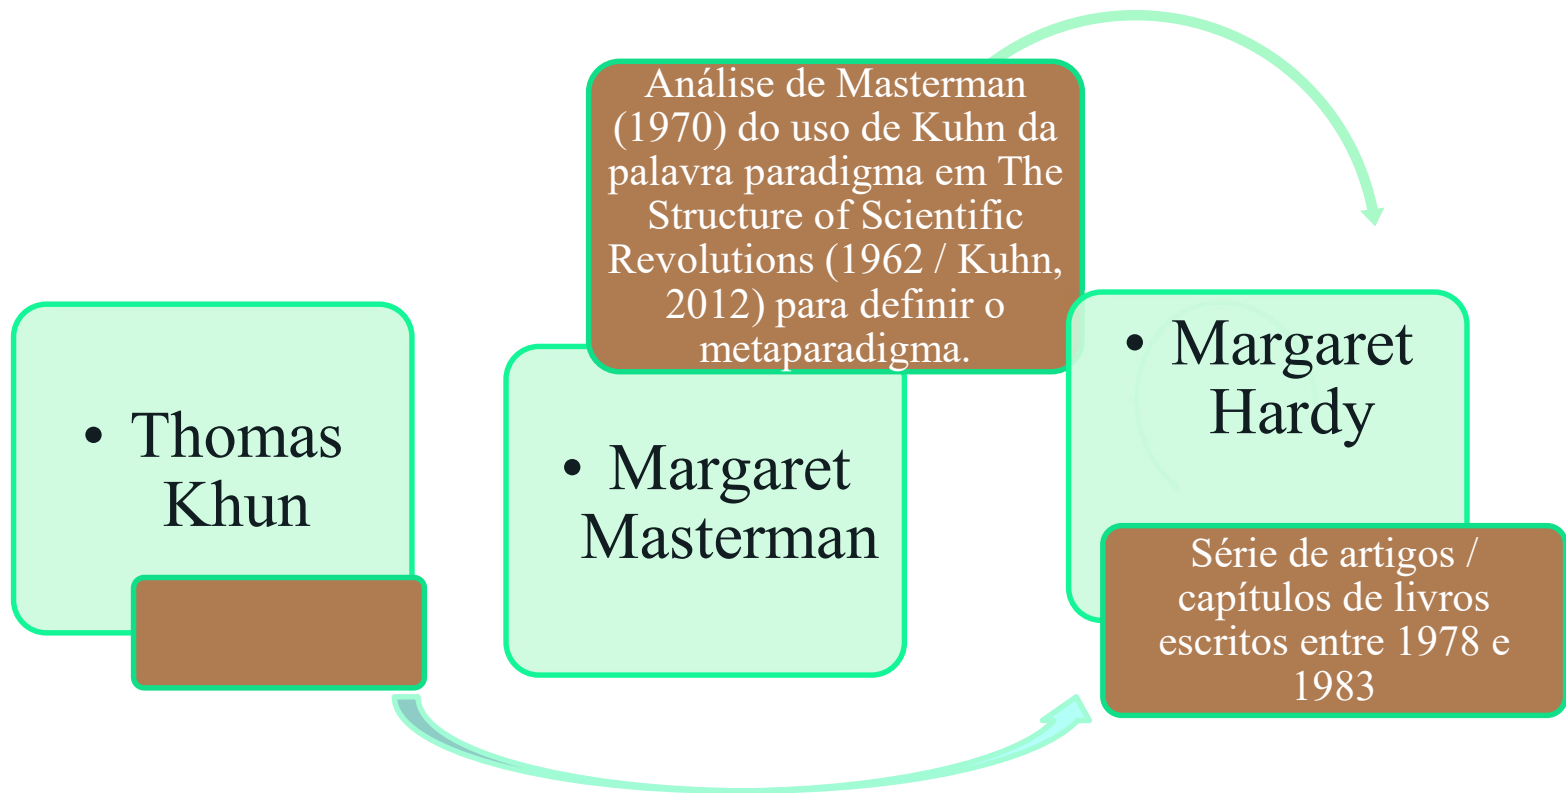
• Thomas Khun

Análise de Masterman (1970) do uso de Kuhn da palavra paradigma em The Structure of Scientific Revolutions (1962 / Kuhn, 2012) para definir o metaparadigma.

• Margaret Masterman

• Margaret Hardy

Série de artigos / capítulos de livros escritos entre 1978 e 1983